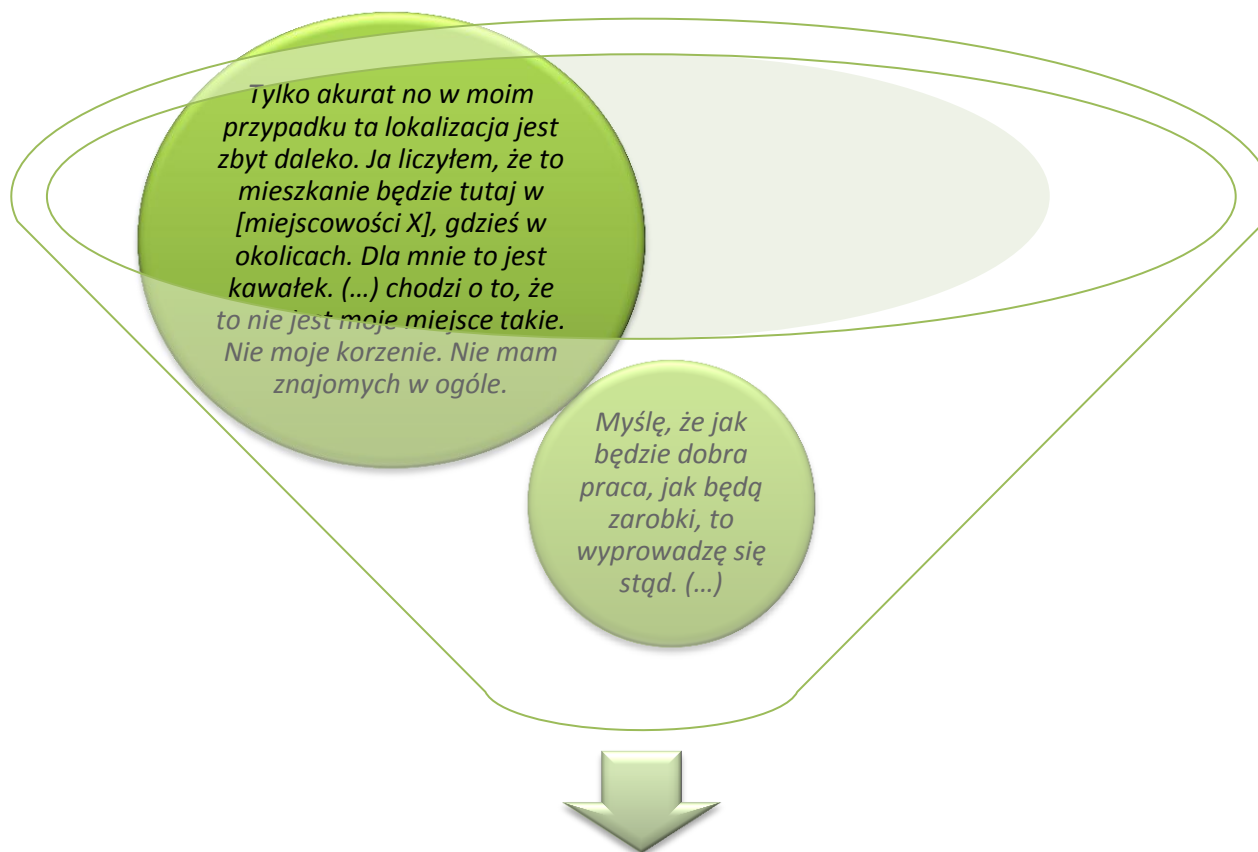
Tylko akurat no w moim przypadku ta lokalizacja jest zbyt daleko. Ja liczyłem, że to mieszkanie będzie tutaj w [miejscowości X], gdzieś w okolicach. Dla mnie to jest kawałek. (…) chodzi o to, że to nie jest moje miejsce takie. Nie moje korzenie. Nie mam znajomych w ogóle.

Myślę, że jak będzie dobra praca, jak będą zarobki, to wyprowadzę się stąd. (…)